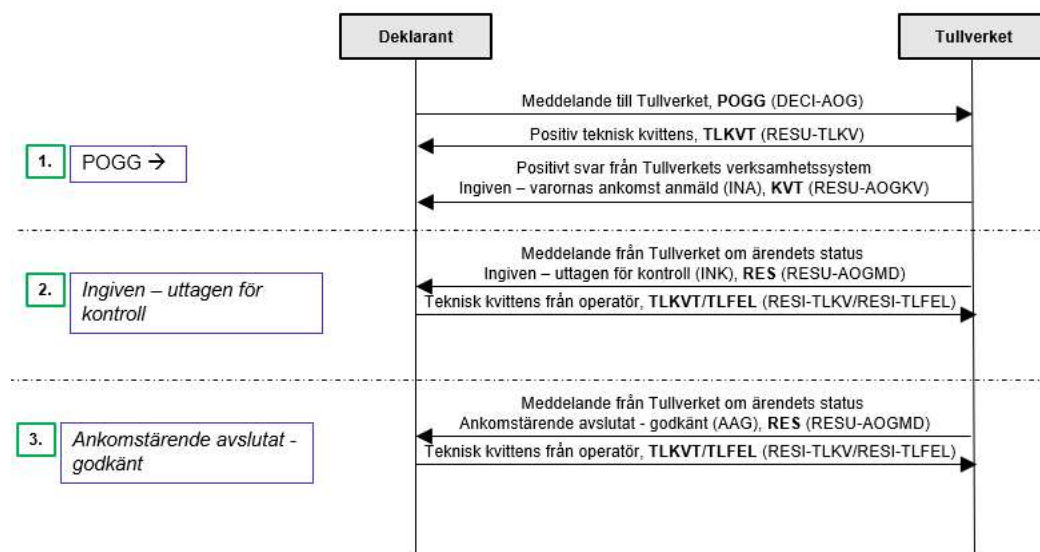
Deklarant

Tullverket

Meddelande till Tullverket, **POGG** (DECI-AOG)

Positiv teknisk kvittens, **TLKVT** (RESU-TLKV)

1. POGG →

Positivt svar från Tullverkets verksamhetssystem
Ingiven – varornas ankomst anmäld (INA), **KVT** (RESU-AOGKV)

Meddelande från Tullverket om ärendets status
Ingiven – uttagen för kontroll (INK), **RES** (RESU-AOGMD)

2. *Ingiven – uttagen för kontroll*

Teknisk kvittens från operatör, **TLKVT**/**TLFEL** (RESI-TLKV/RESI-TLFEL)

Meddelande från Tullverket om ärendets status
Ankomstärende avslutat - godkänt (AAG), **RES** (RESU-AOGMD)

3. *Ankomstärende avslutat - godkänt*

Teknisk kvittens från operatör, **TLKVT**/**TLFEL** (RESI-TLKV/RESI-TLFEL)